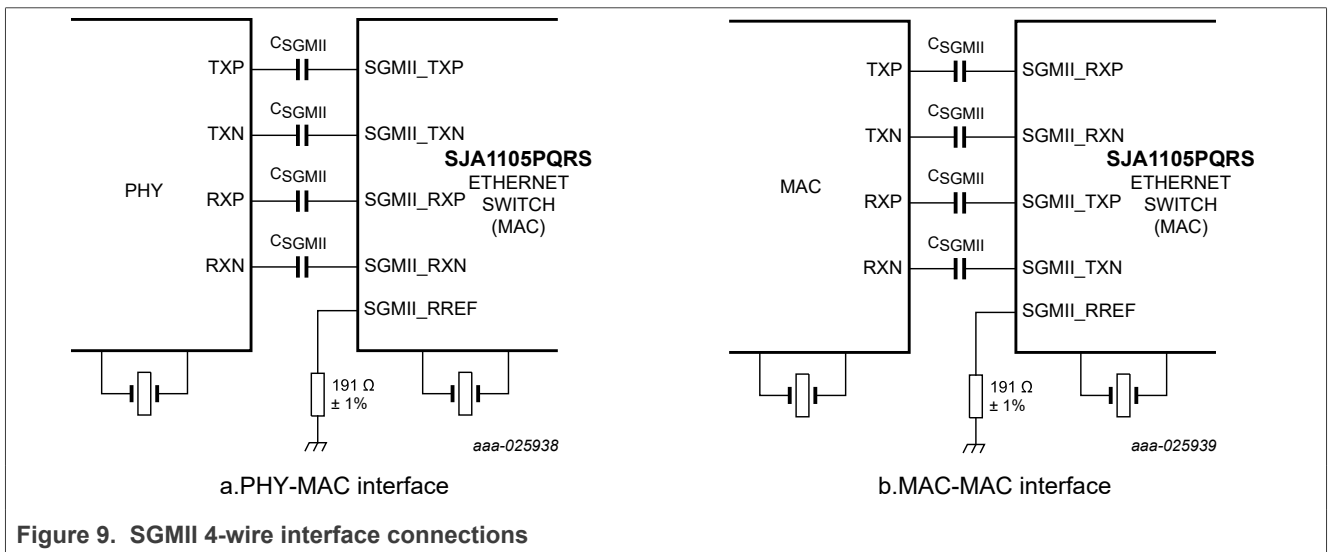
$C_{SGMII}$
TXP
SGMII_TXP
$C_{SGMII}$
TXN
SGMII_TXN
SJA1105PQRS
ETHERNET
SWITCH
(MAC)
PHY
$C_{SGMII}$
RXP
SGMII_RXP
$C_{SGMII}$
RXN
SGMII_RXN
SGMII_RREF
191 Ω
± 1%
aaa-025938
a.PHY-MAC interface

$C_{SGMII}$
TXP
SGMII_RXP
$C_{SGMII}$
TXN
SGMII_RXN
SJA1105PQRS
ETHERNET
SWITCH
(MAC)
MAC
$C_{SGMII}$
RXP
SGMII_TXP
$C_{SGMII}$
RXN
SGMII_TXN
SGMII_RREF
191 Ω
± 1%
aaa-025939
b.MAC-MAC interface

Figure 9. SGMII 4-wire interface connections